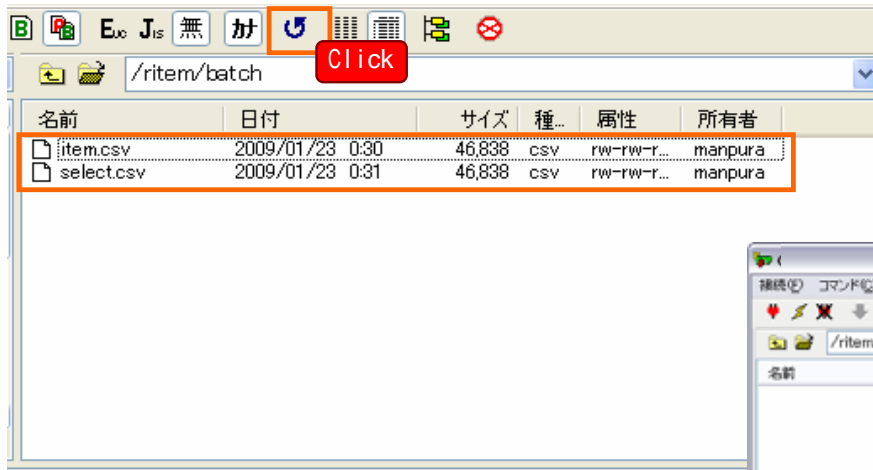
B Euc Jis 無 ｶﾅ

Click

/ritem/batch

| 名前 | 日付 | サイズ | 種... | 属性 | 所有者 |
|---|---|---|---|---|---|
| item.csv | 2009/01/23 0:30 | 46,838 | csv | rw-rw-r... | manpura |
| select.csv | 2009/01/23 0:31 | 46,838 | csv | rw-rw-r... | manpura |

接続(F) コマンド(C

/ritem

名前